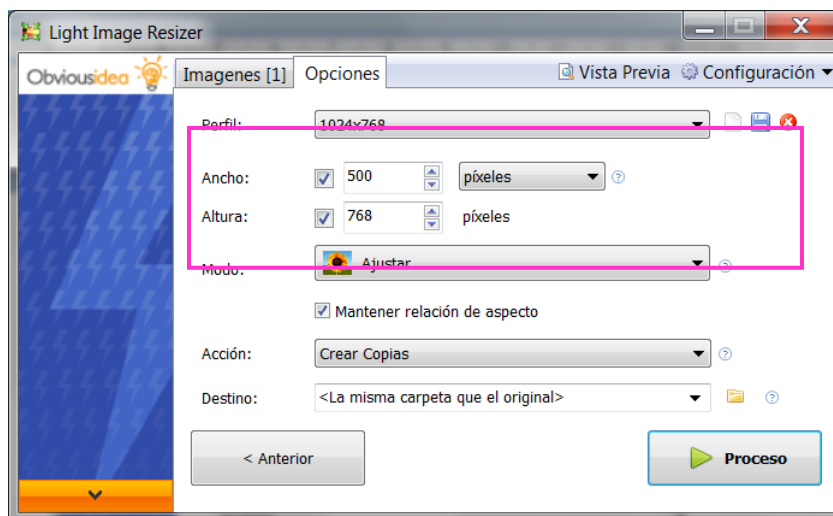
Light Image Resizer

Obviousidea

Imagenes [1]

Opciones

Vista Previa

Configuración

Perfil:

1024x768

Ancho:

500

píxeles

Altura:

768

píxeles

Modo:

Ajustar

Mantener relación de aspecto

Acción:

Crear Copias

Destino:

<La misma carpeta que el original>

< Anterior

Proceso